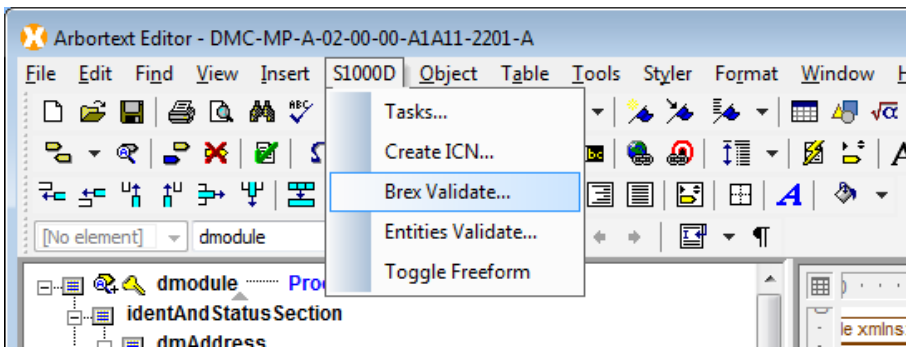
Arbortext Editor - DMC-MP-A-02-00-00-A1A11-2201-A

File Edit Find View Insert S1000D Object Table Tools Styler Format Window H

Tasks...
Create ICN...
Brex Validate...
Entities Validate...
Toggle Freeform

[No element] dmodule

dmodule Proc
identAndStatusSection
dmAddress

le xmlns